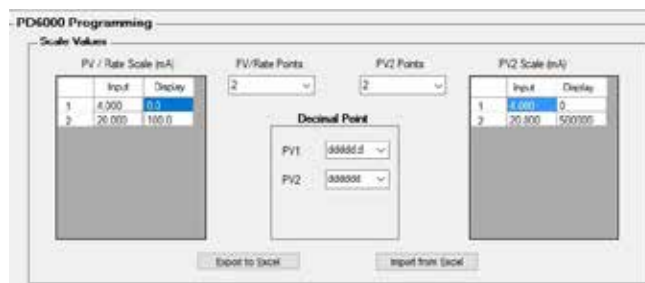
PD6000 Programming

Scale Values

PV / Rate Scale (mA)

| | Input | Display |
|---|---|---|
| 1 | 4.000 | 0.0 |
| 2 | 20.000 | 100.0 |

FV/Rate Points

2

PV2 Points

2

Decimal Point

PV1 ddddd.d

PV2 dddddd

PV2 Scale (mA)

| | Input | Display |
|---|---|---|
| 1 | 4.000 | 0 |
| 2 | 20.000 | 500000 |

Export to Excel

Import from Excel